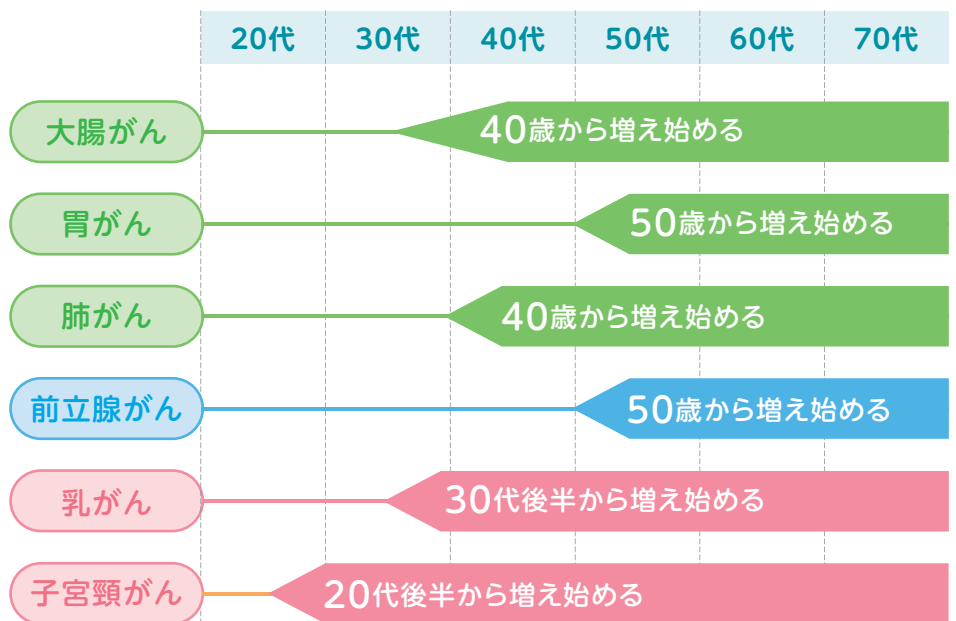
| | 20代 | 30代 | 40代 | 50代 | 60代 | 70代 |
|---|---|---|---|---|---|---|
| 大腸がん | 40歳から増え始める | | | | | |
| 胃がん | 50歳から増え始める | | | | | |
| 肺がん | 40歳から増え始める | | | | | |
| 前立腺がん | 50歳から増え始める | | | | | |
| 乳がん | 30代後半から増え始める | | | | | |
| 子宮頸がん | 20代後半から増え始める | | | | | |